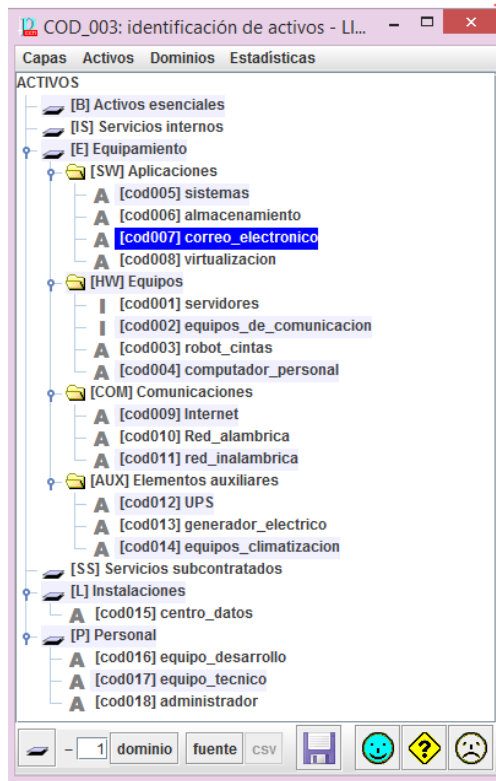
COD_003: identificación de activos - LI...

Capas Activos Dominios Estadísticas

ACTIVOS
[B] Activos esenciales
[IS] Servicios internos
[E] Equipamiento
[SW] Aplicaciones
A [cod005] sistemas
A [cod006] almacenamiento
A [cod007] correo_electronico
A [cod008] virtualizacion
[HW] Equipos
I [cod001] servidores
I [cod002] equipos_de_comunicacion
A [cod003] robot_cintas
A [cod004] computador_personal
[COM] Comunicaciones
A [cod009] Internet
A [cod010] Red_alambrica
A [cod011] red_inalambrica
[AUX] Elementos auxiliares
A [cod012] UPS
A [cod013] generador_electrico
A [cod014] equipos_climatizacion
[SS] Servicios subcontratados
[L] Instalaciones
A [cod015] centro_datos
[P] Personal
A [cod016] equipo_desarrollo
A [cod017] equipo_tecnico
A [cod018] administrador

– 1 dominio fuente CSV